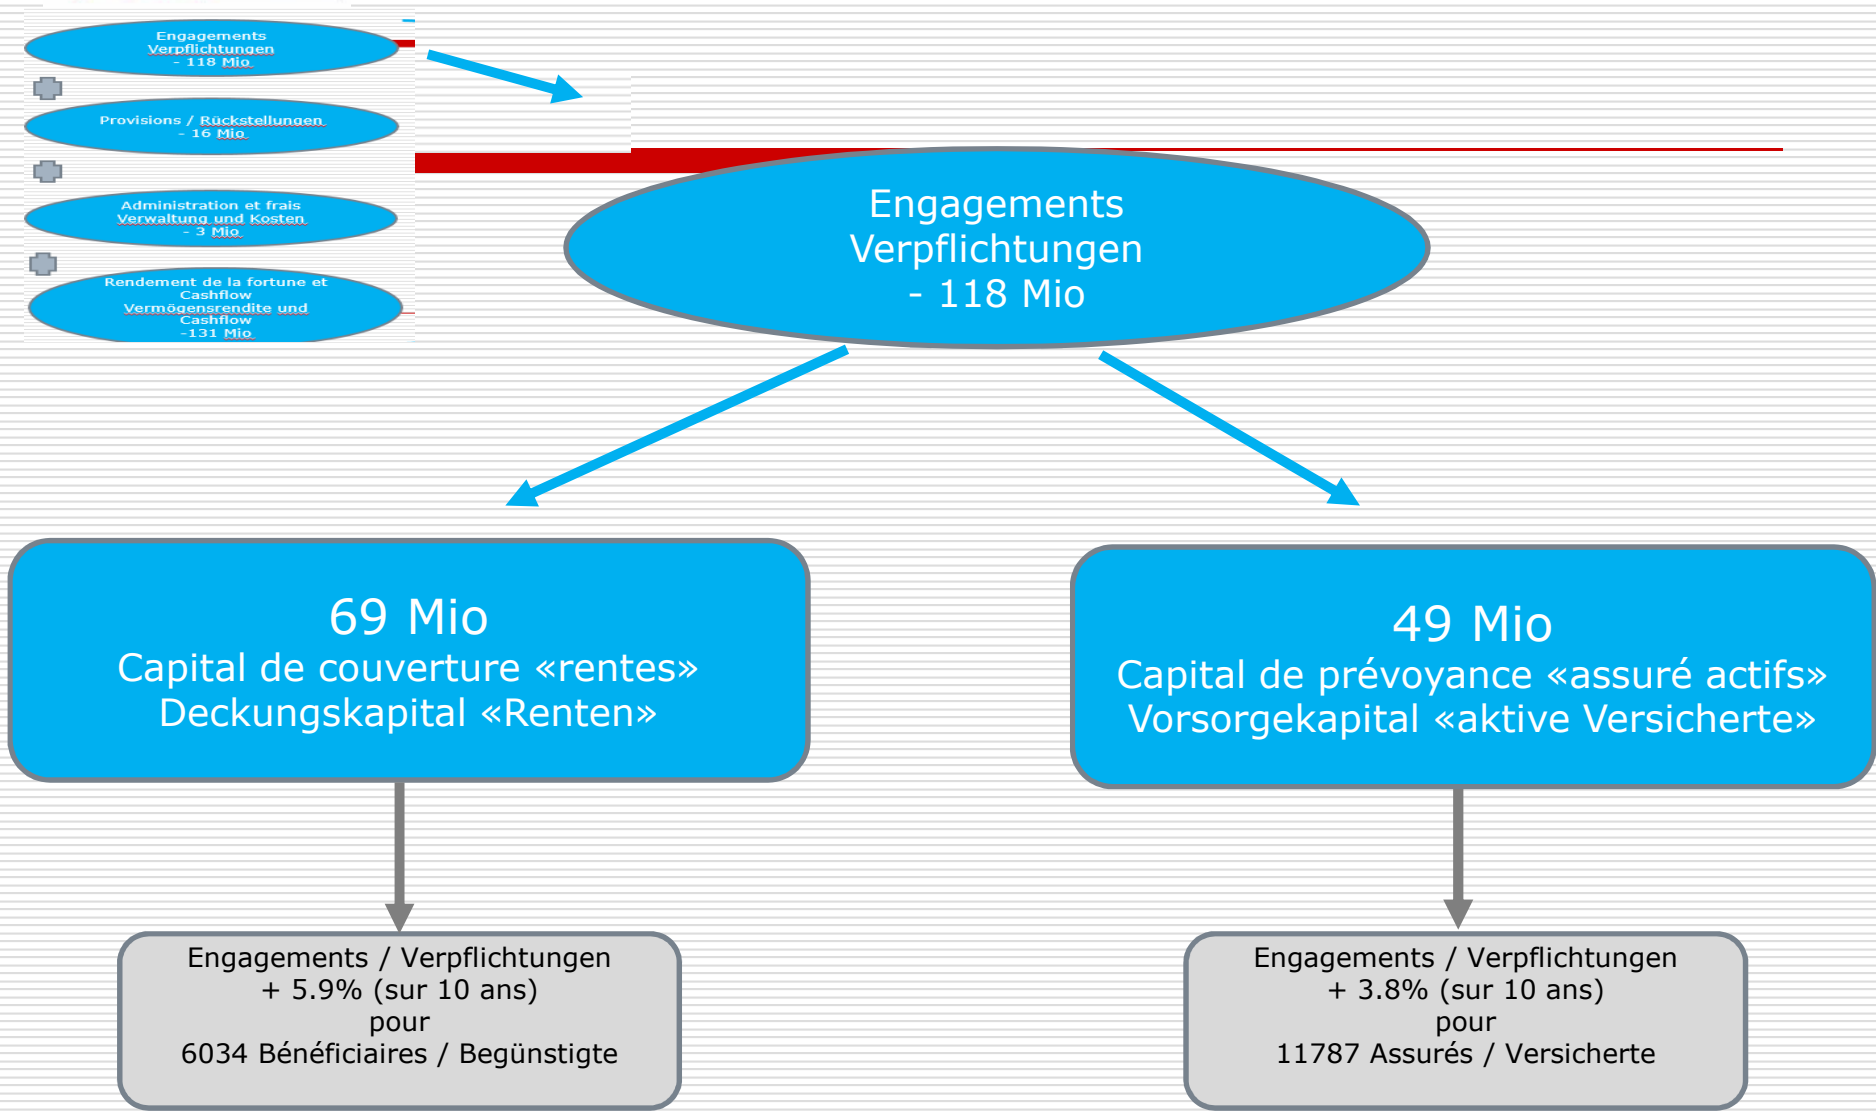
Engagements
Verpflichtungen
- 118 Mio

Provisions / Rückstellungen
- 16 Mio

Administration et frais
Verwaltung und Kosten
- 3 Mio

Rendement de la fortune et Cashflow
Vermögensrendite und Cashflow
-131 Mio

Engagements
Verpflichtungen
- 118 Mio

69 Mio
Capital de couverture «rentes»
Deckungskapital «Renten»

49 Mio
Capital de prévoyance «assuré actifs»
Vorsorgekapital «aktive Versicherte»

Engagements / Verpflichtungen
+ 5.9% (sur 10 ans)
pour
6034 Bénéficiaires / Begünstigte

Engagements / Verpflichtungen
+ 3.8% (sur 10 ans)
pour
11787 Assurés / Versicherte